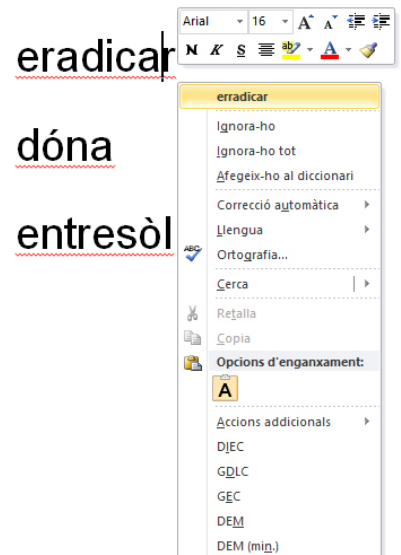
eradicar

dóna

entresòl

Arial 16 A A

N K S

A

erradicar

Ignora-ho

Ignora-ho tot

Afegeix-ho al diccionari

Correcció automàtica

Llengua

Ortografia...

Cerca

Retalla

Copia

Opcions d'enganxament:

A

Accions addicionals

DIEC

GDLC

GEC

DEM

DEM (min.)